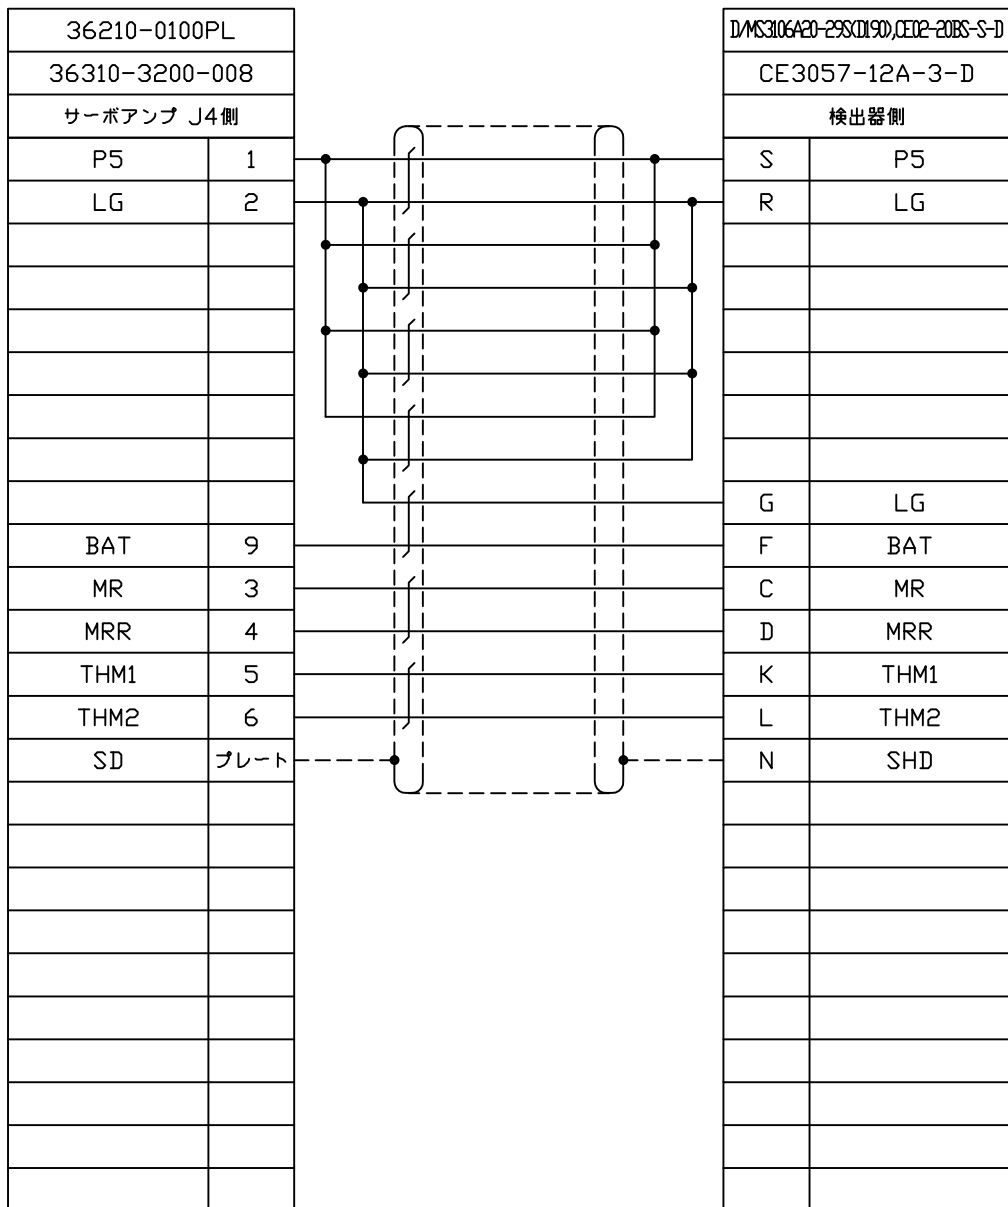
36210-0100PL

36310-3200-008

サーボアンプ J4側

| | |
|---|---|
| P5 | 1 |
| LG | 2 |
| | |
| | |
| | |
| | |
| | |
| | |
| | |
| BAT | 9 |
| MR | 3 |
| MRR | 4 |
| THM1 | 5 |
| THM2 | 6 |
| SD | プレート |

D/MS3106A20-29S(D190),CE02-20BS-S-D

CE3057-12A-3-D

検出器側

| | |
|---|---|
| S | P5 |
| R | LG |
| | |
| | |
| | |
| | |
| | |
| | |
| G | LG |
| F | BAT |
| C | MR |
| D | MRR |
| K | THM1 |
| L | THM2 |
| N | SHD |